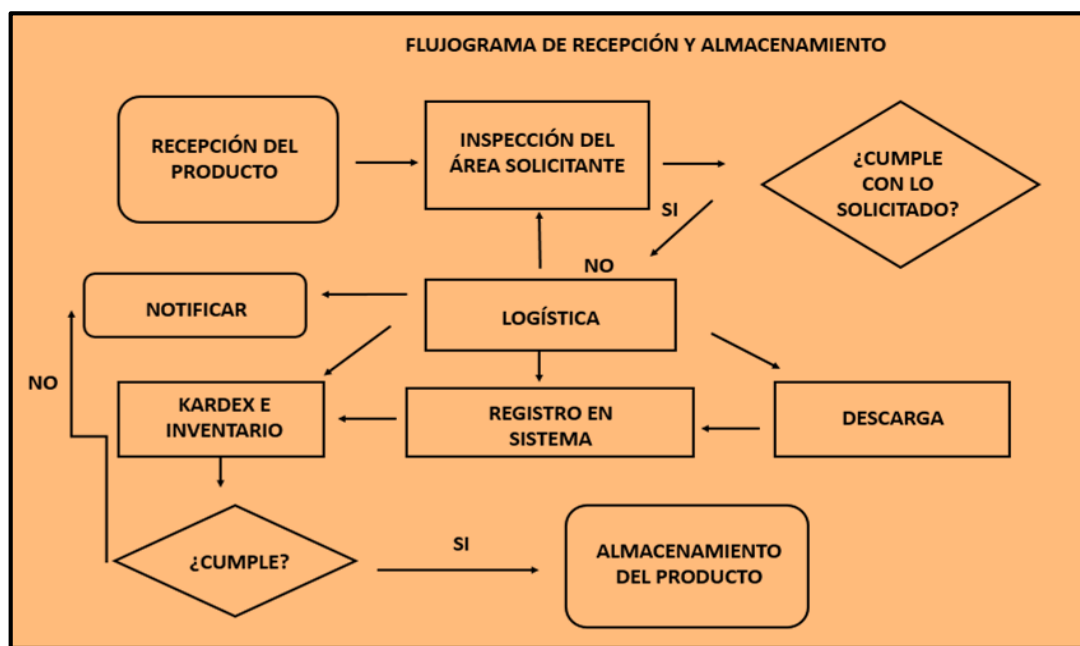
FLUJOGRAMA DE RECEPCIÓN Y ALMACENAMIENTO

RECEPCIÓN DEL PRODUCTO

INSPECCIÓN DEL ÁREA SOLICITANTE

¿CUMPLE CON LO SOLICITADO?

SI

NO

NOTIFICAR

LOGÍSTICA

NO

KARDEX E INVENTARIO

REGISTRO EN SISTEMA

DESCARGA

¿CUMPLE?

SI

ALMACENAMIENTO DEL PRODUCTO